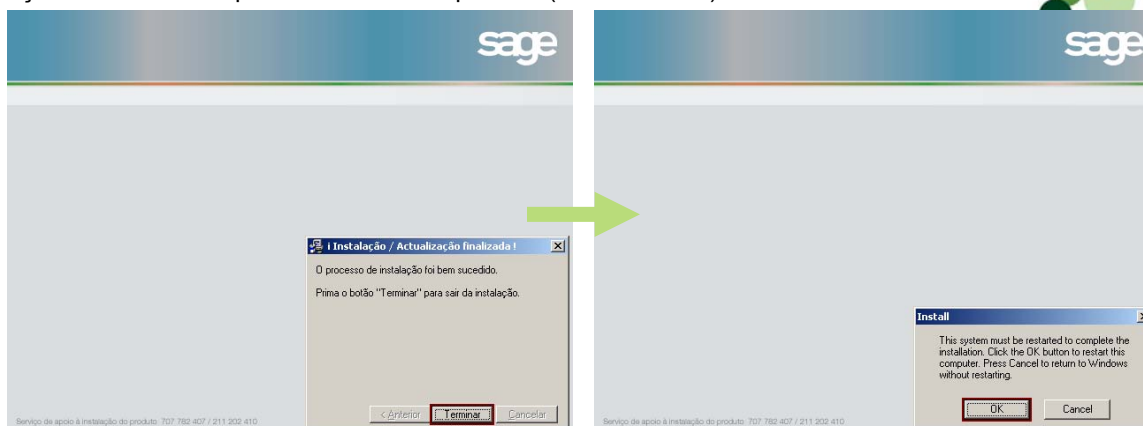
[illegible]

sage

¡ Instalação / Actualização finalizada !

O processo de instalação foi bem sucedido.

Prima o botão "Terminar" para sair da instalação.

< Anterior Terminar Cancelar

Serviço de apoio à instalação do produto: 707 782 407 / 211 202 410

sage

Install

This system must be restarted to complete the installation. Click the OK button to restart this computer. Press Cancel to return to Windows without restarting.

OK Cancel

Serviço de apoio à instalação do produto: 707 782 407 / 211 202 410